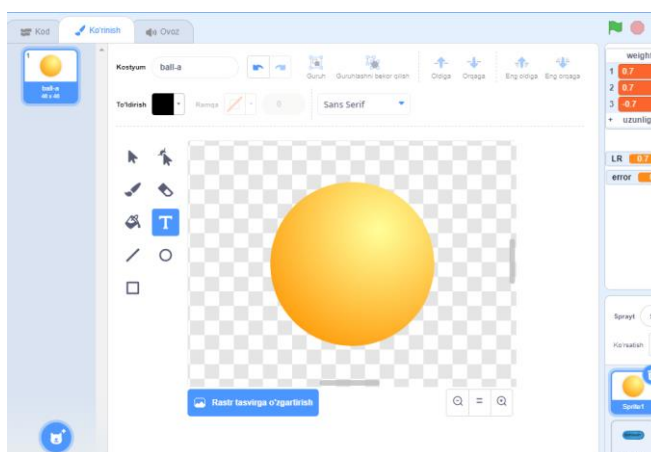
Kod
Ko'rinish
Ovoz

1
ball-a
48 x 48

Kostyum
ball-a
Guruh
Guruhlashni bekor qilish
Oldiga
Orqaga
Eng oldiga
Eng orqaga

To'ldirish
Ramka
0
Sans Serif

Rastr tasvirga o'zgartirish

weight
1 0.7
2 0.7
3 -0.7
+ uzunlig

LR 0.7
error

Sprayt
Ko'rsatish
Sprite1